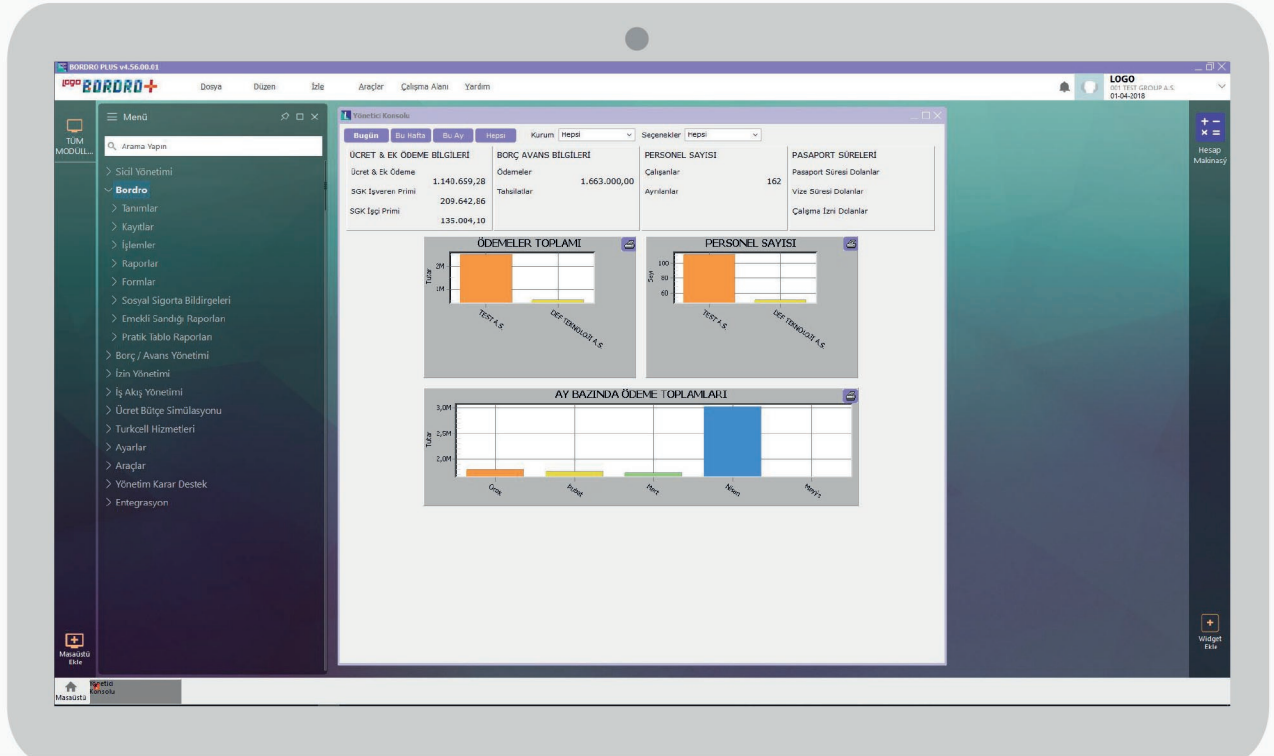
BORDRO PLUS v4.56.00.01

logo BORDRO+ Dosya Düzen İzle Araçlar Çalışma Alanı Yardım

LOGO
001 TEST GROUP A.Ş.
01-04-2018

TÜM MODÜLL...

≡ Menü

Arama Yapın

> Sicil Yönetimi
Bordro
> Tanımlar
> Kayıtlar
> İşlemler
> Raporlar
> Formlar
> Sosyal Sigorta Bildirgeleri
> Emekli Sandığı Raporları
> Pratik Tablo Raporları
> Borç / Avans Yönetimi
> İzin Yönetimi
> İş Akış Yönetimi
> Ücret Bütçe Simülasyonu
> Turkcell Hizmetleri
> Ayarlar
> Araçlar
> Yönetim Karar Destek
> Entegrasyon

Masaüstü Ekle

Yönetici Konsolu

Bugün Bu Hafta Bu Ay Hepsi Kurum Hepsi Seçenekler Hepsi

| ÜCRET & EK ÖDEME BİLGİLERİ | BORÇ AVANS BİLGİLERİ | PERSONEL SAYISI | PASAPORT SÜRELERİ |
|---|---|---|---|
| Ücret & Ek Ödeme 1.140.659,28 | Ödemeler 1.663.000,00 | Çalışanlar 162 | Pasaport Süresi Dolanlar |
| SGK İşveren Primi 209.642,86 | Tahsilatlar | Ayrılanlar | Vize Süresi Dolanlar |
| SGK İşçi Primi 135.004,10 | | | Çalışma İzni Dolanlar |

ÖDEMELER TOPLAMI
2M
1M
Tutar
TEST A.Ş.
DEF TEKNOLOJİ A.Ş.

PERSONEL SAYISI
100
80
60
Sayı
TEST A.Ş.
DEF TEKNOLOJİ A.Ş.

AY BAZINDA ÖDEME TOPLAMLARI
3,0M
2,5M
2,0M
Tutar
Ocak
Şubat
Mart
Nisan
Mayıs

Hesap Makinası

Widget Ekle

Masaüstü
Yönetici Konsolu